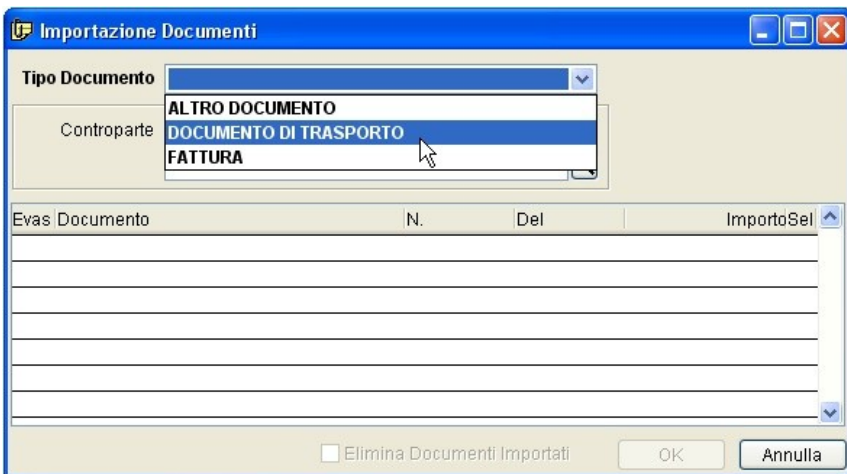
Importazione Documenti

Tipo Documento

ALTRO DOCUMENTO
DOCUMENTO DI TRASPORTO
FATTURA

Controparte

| Evas | Documento | N. | Del | Importo | Sel |
|---|---|---|---|---|---|
| | | | | | |

Elimina Documenti Importati

OK

Annulla